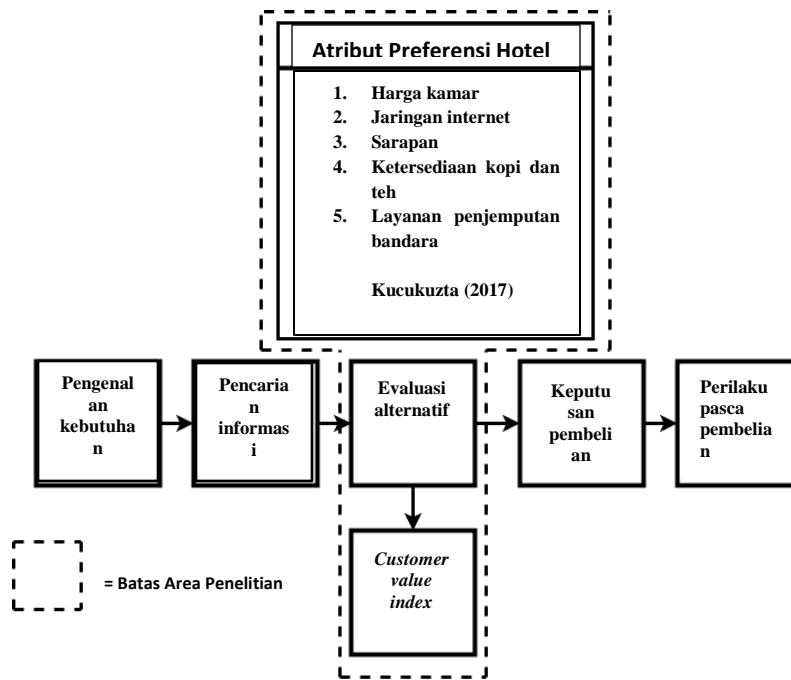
Atribut Preferensi Hotel

1. Harga kamar
2. Jaringan internet
3. Sarapan
4. Ketersediaan kopi dan teh
5. Layanan penjemputan bandara

Kucukuzta (2017)

Pengenalan kebutuhan

Pencarian informasi

Evaluasi alternatif

Keputusan pembelian

Perilaku pasca pembelian

*Customer value index*

= Batas Area Penelitian